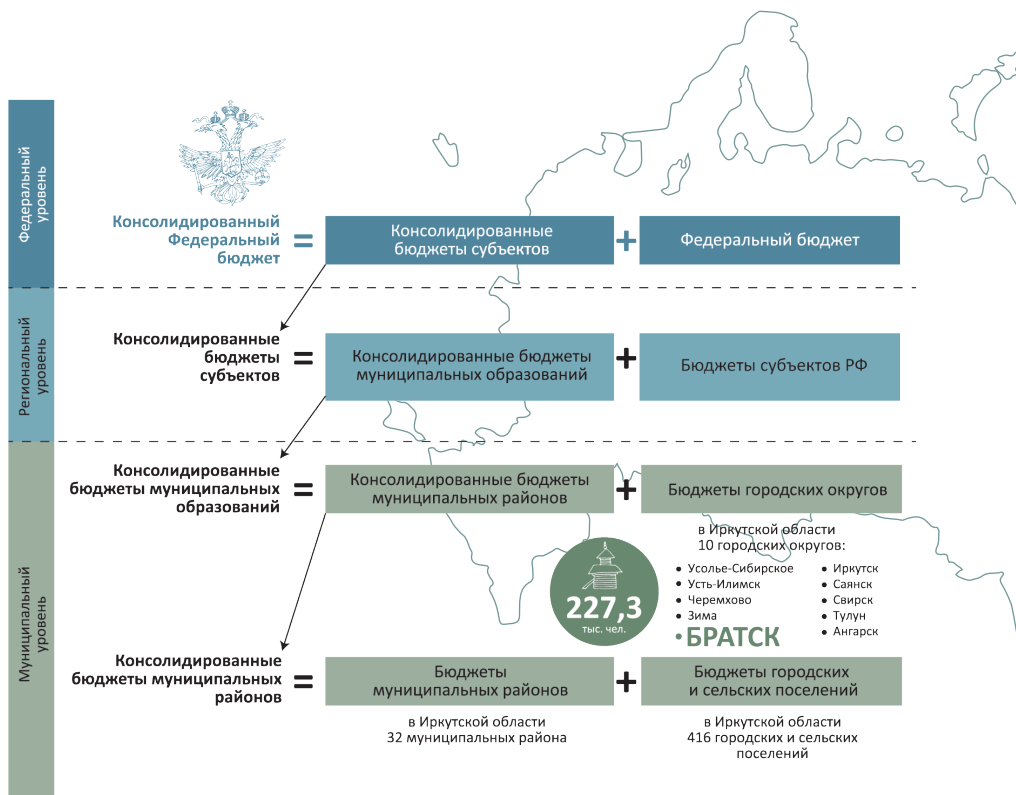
Федеральный уровень

Консолидированный Федеральный бюджет = Консолидированные бюджеты субъектов + Федеральный бюджет

Региональный уровень

Консолидированные бюджеты субъектов = Консолидированные бюджеты муниципальных образований + Бюджеты субъектов РФ

Муниципальный уровень

Консолидированные бюджеты муниципальных образований = Консолидированные бюджеты муниципальных районов + Бюджеты городских округов

в Иркутской области 10 городских округов:

• Усолье-Сибирское
• Усть-Илимск
• Черемхово
• Зима
• БРАТСК
• Иркутск
• Саянск
• Свирск
• Тулун
• Ангарск

227,3 тыс. чел.

Консолидированные бюджеты муниципальных районов = Бюджеты муниципальных районов + Бюджеты городских и сельских поселений

в Иркутской области 32 муниципальных района

в Иркутской области 416 городских и сельских поселений